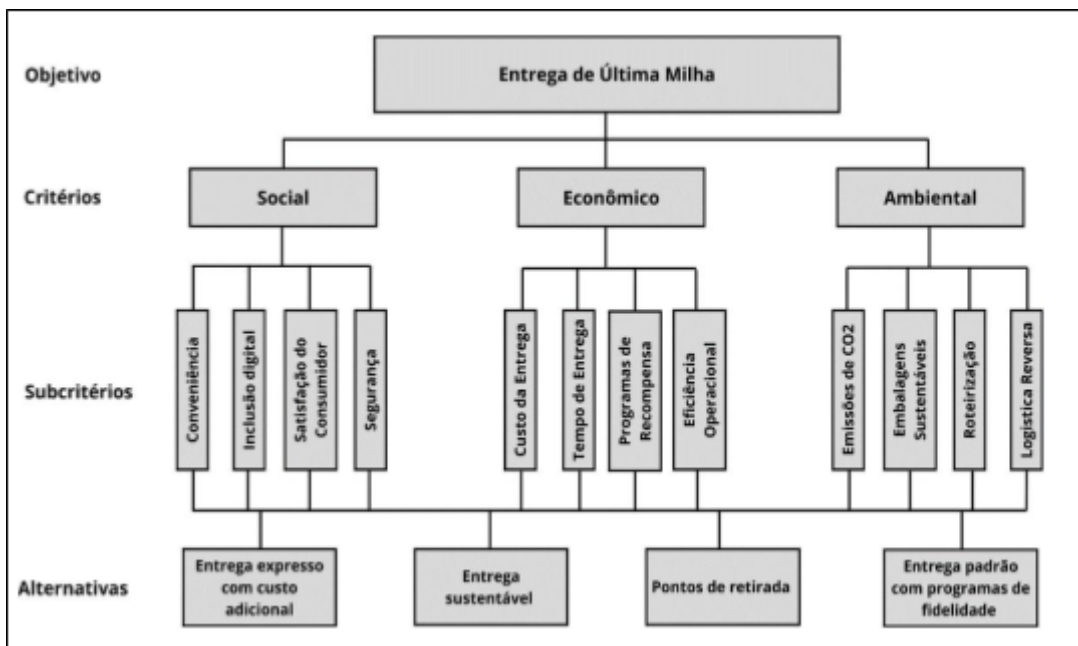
Objetivo

Entrega de Última Milha

Critérios

Social

Econômico

Ambiental

Subcritérios

Conveniência

Inclusão digital

Satisfação do Consumidor

Segurança

Custo da Entrega

Tempo de Entrega

Programas de Recompensa

Eficiência Operacional

Emissões de CO2

Embalagens Sustentáveis

Roteirização

Logística Reversa

Alternativas

Entrega expresso com custo adicional

Entrega sustentável

Pontos de retirada

Entrega padrão com programas de fidelidade